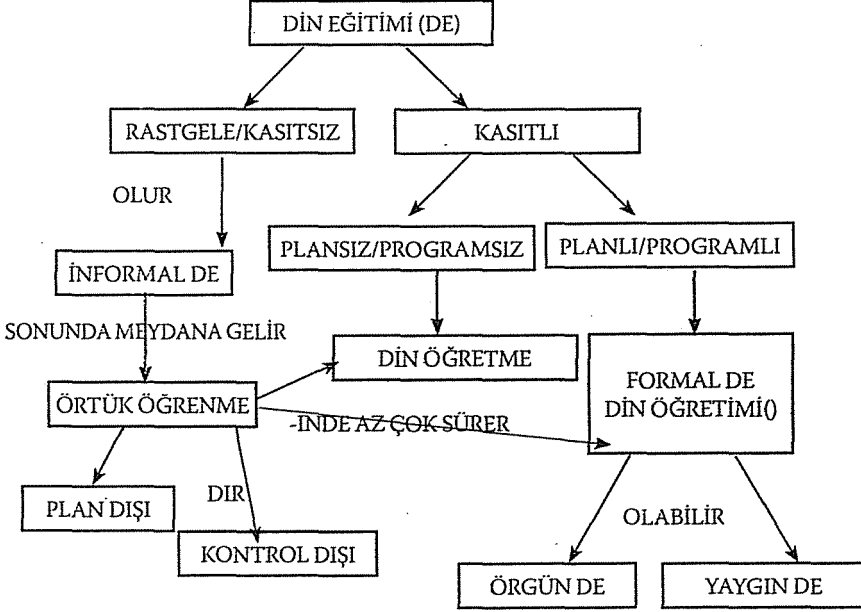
DİN EĞİTİMİ (DE)

RASTGELE/KASITSIZ

KASITLI

OLUR

PLANSIZ/PROGRAMSIZ

PLANLI/PROGRAMLI

İNFORMAL DE

SONUNDA MEYDANA GELİR

DİN ÖĞRETME

ÖRTÜK ÖĞRENME

FORMAL DE
DİN ÖĞRETİMİ()

-İNDE AZ ÇOK SÜRER

DIR

PLAN DIŞI

KONTROL DIŞI

OLABİLİR

ÖRGÜN DE

YAYGIN DE